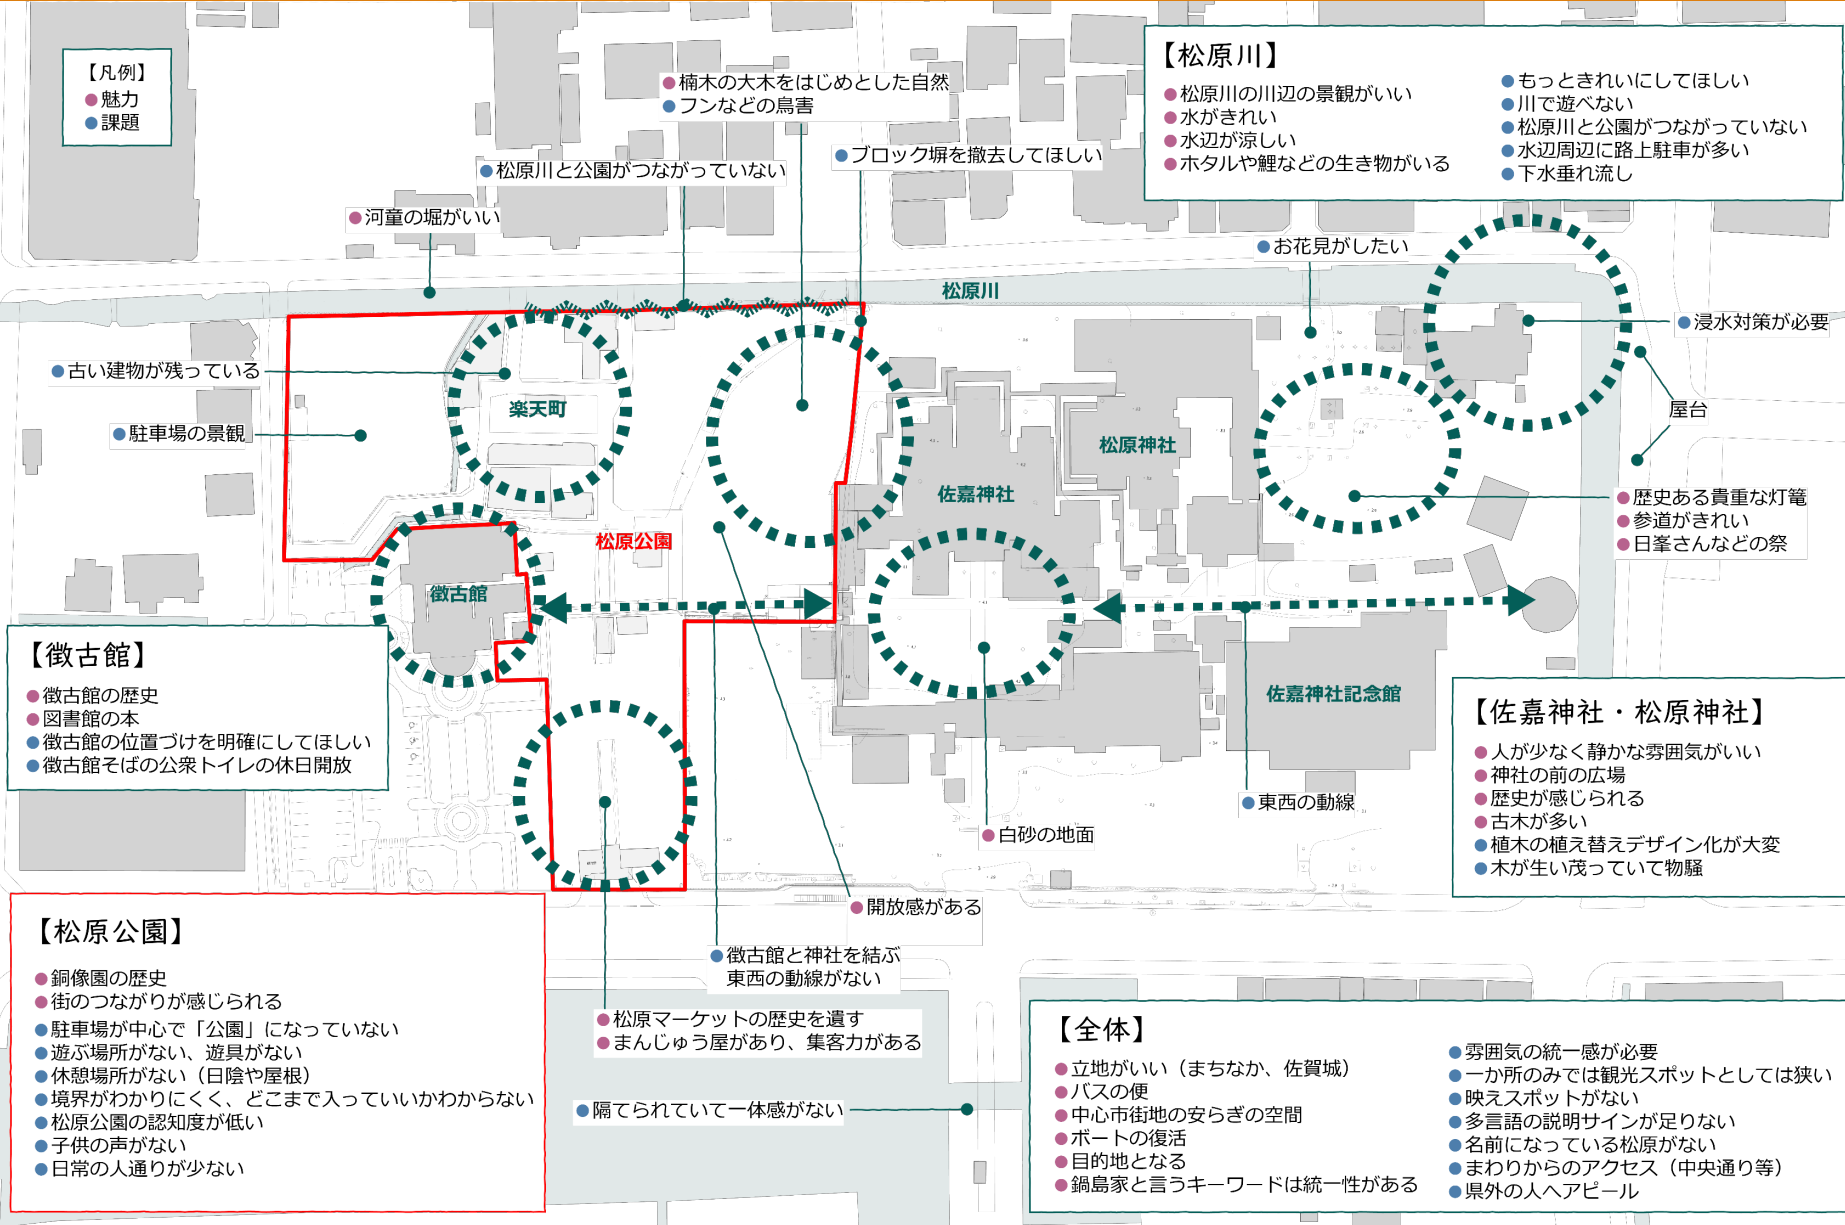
【凡例】
●魅力
●課題

●楠木の大木をはじめとした自然
●フンなどの鳥害

●松原川と公園がつながっていない

●ブロック塀を撤去してほしい

●河童の堀がいい

【松原川】
●松原川の川辺の景観がいい
●水がきれい
●水辺が涼しい
●ホタルや鯉などの生き物がいる
●もっときれいにしてほしい
●川で遊べない
●松原川と公園がつながっていない
●水辺周辺に路上駐車が多い
●下水垂れ流し

●お花見がしたい

松原川

●浸水対策が必要

●古い建物が残っている

楽天町

●駐車場の景観

屋台

松原神社

佐嘉神社

●歴史ある貴重な灯篭
●参道がきれい
●日峯さんなどの祭

松原公園

徴古館

【徴古館】
●徴古館の歴史
●図書館の本
●徴古館の位置づけを明確にしてほしい
●徴古館そばの公衆トイレの休日開放

佐嘉神社記念館

【佐嘉神社・松原神社】
●人が少なく静かな雰囲気がいい
●神社の前の広場
●歴史が感じられる
●古木が多い
●植木の植え替えデザイン化が大変
●木が生い茂っていて物騒

●東西の動線

●白砂の地面

●開放感がある

【松原公園】
●銅像園の歴史
●街のつながりが感じられる
●駐車場が中心で「公園」になっていない
●遊ぶ場所がない、遊具がない
●休憩場所がない（日陰や屋根）
●境界がわかりにくく、どこまで入っていいかわからない
●松原公園の認知度が低い
●子供の声がない
●日常の人通りが少ない

●徴古館と神社を結ぶ東西の動線がない

●松原マーケットの歴史を遺す
●まんじゅう屋があり、集客力がある

●隔てられていて一体感がない

【全体】
●立地がいい（まちなか、佐賀城）
●バスの便
●中心市街地の安らぎの空間
●ボートの復活
●目的地となる
●鍋島家と言うキーワードは統一性がある
●雰囲気の統一感が必要
●一か所のみでは観光スポットとしては狭い
●映えスポットがない
●多言語の説明サインが足りない
●名前になっている松原がない
●まわりからのアクセス（中央通り等）
●県外の人へアピール